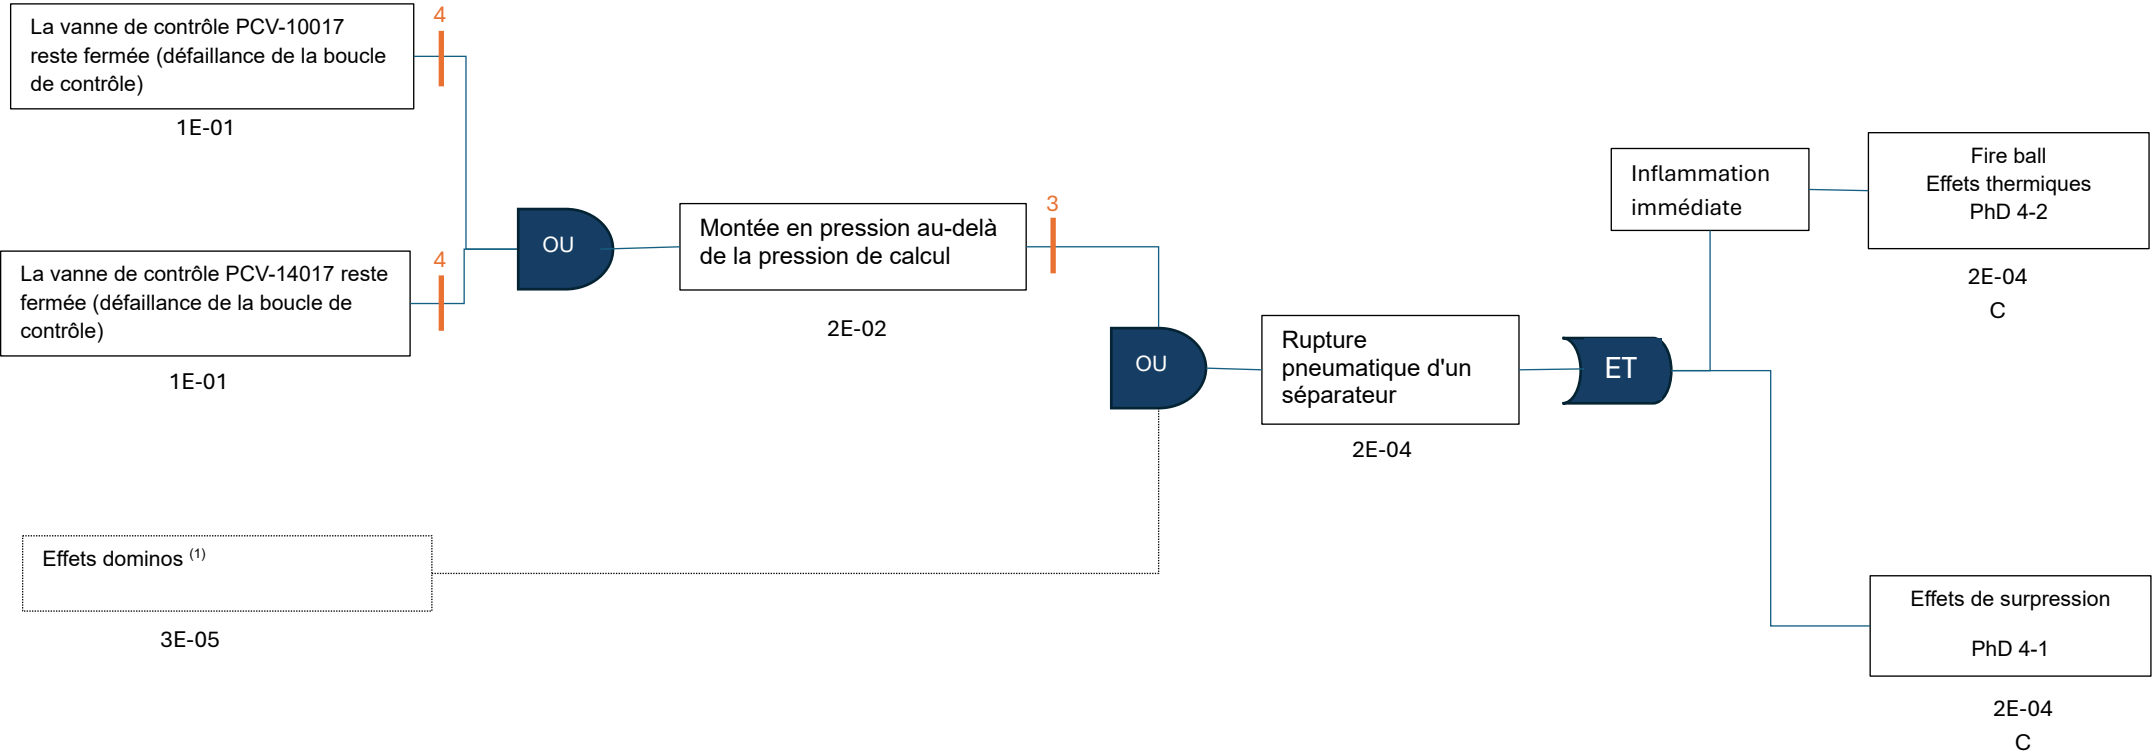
La vanne de contrôle PCV-10017 reste fermée (défaillance de la boucle de contrôle)

4

1E-01

La vanne de contrôle PCV-14017 reste fermée (défaillance de la boucle de contrôle)

4

1E-01

OU

Montée en pression au-delà de la pression de calcul

3

2E-02

OU

Rupture pneumatique d'un séparateur

2E-04

ET

Inflammation immédiate

Fire ball
Effets thermiques
PhD 4-2

2E-04
C

Effets dominos $^{(1)}$

3E-05

Effets de surpression

PhD 4-1

2E-04
C